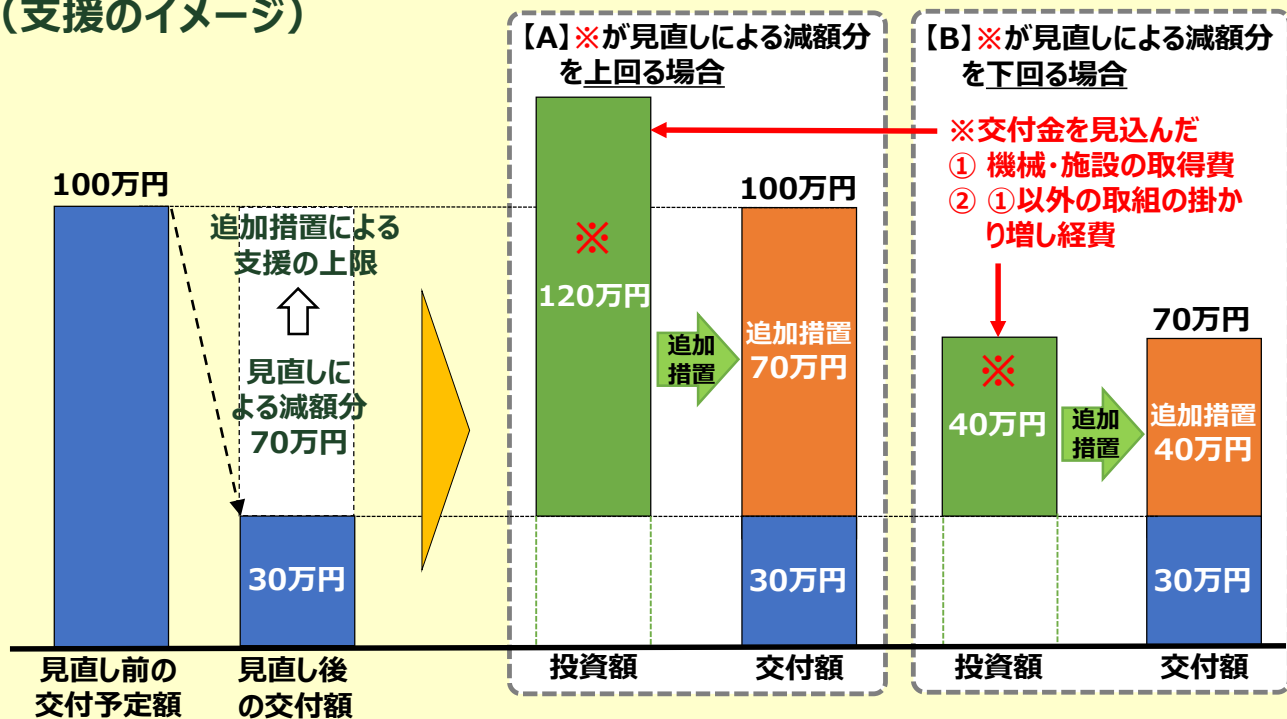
（支援のイメージ）

【A】※が見直しによる減額分を上回る場合

【B】※が見直しによる減額分を下回る場合

※交付金を見込んだ
① 機械・施設の取得費
② ①以外の取組の掛かり増し経費

100万円

追加措置による支援の上限

見直しによる減額分70万円

30万円

見直し前の交付予定額

見直し後の交付額

※
120万円

追加措置

100万円

追加措置70万円

30万円

投資額

交付額

※
40万円

追加措置

70万円

追加措置40万円

30万円

投資額

交付額